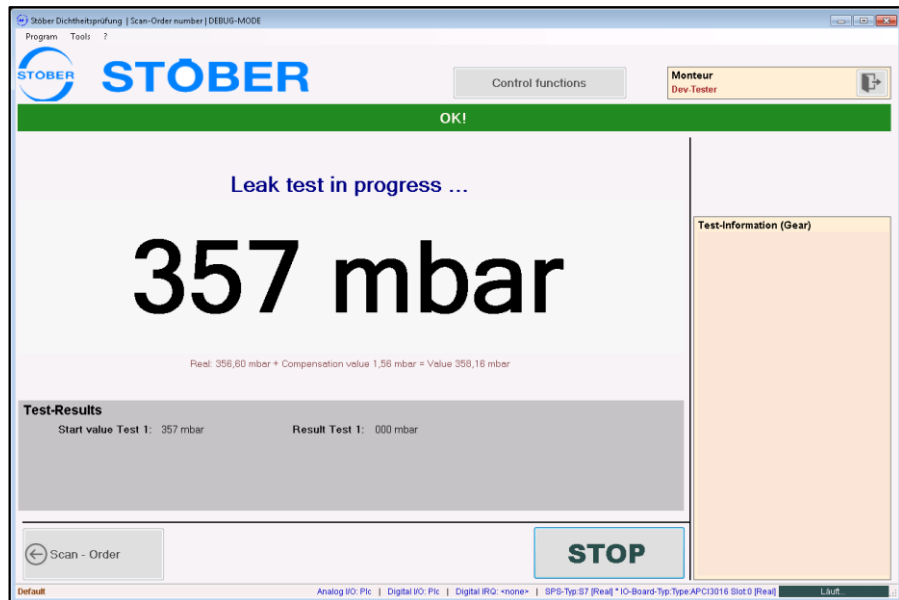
Stöber Dichtheitsprüfung | Scan-Order number | DEBUG-MODE

Program Tools ?

STÖBER STÖBER

Control functions

Monteur
Dev-Tester

OK!

Leak test in progress ...

357 mbar

Real: 356,60 mbar + Compensation value 1,56 mbar = Value 358,16 mbar

Test-Results
Start value Test 1: 357 mbar Result Test 1: 000 mbar

Test-Information (Gear)

Scan - Order

STOP

Default

Analog I/O: Plc | Digital I/O: Plc | Digital IRQ: <none> | SPS-Typ:S7 [Real] * IO-Board-Typ:Type:APCI3016 Slot:0 [Real] Läuft...